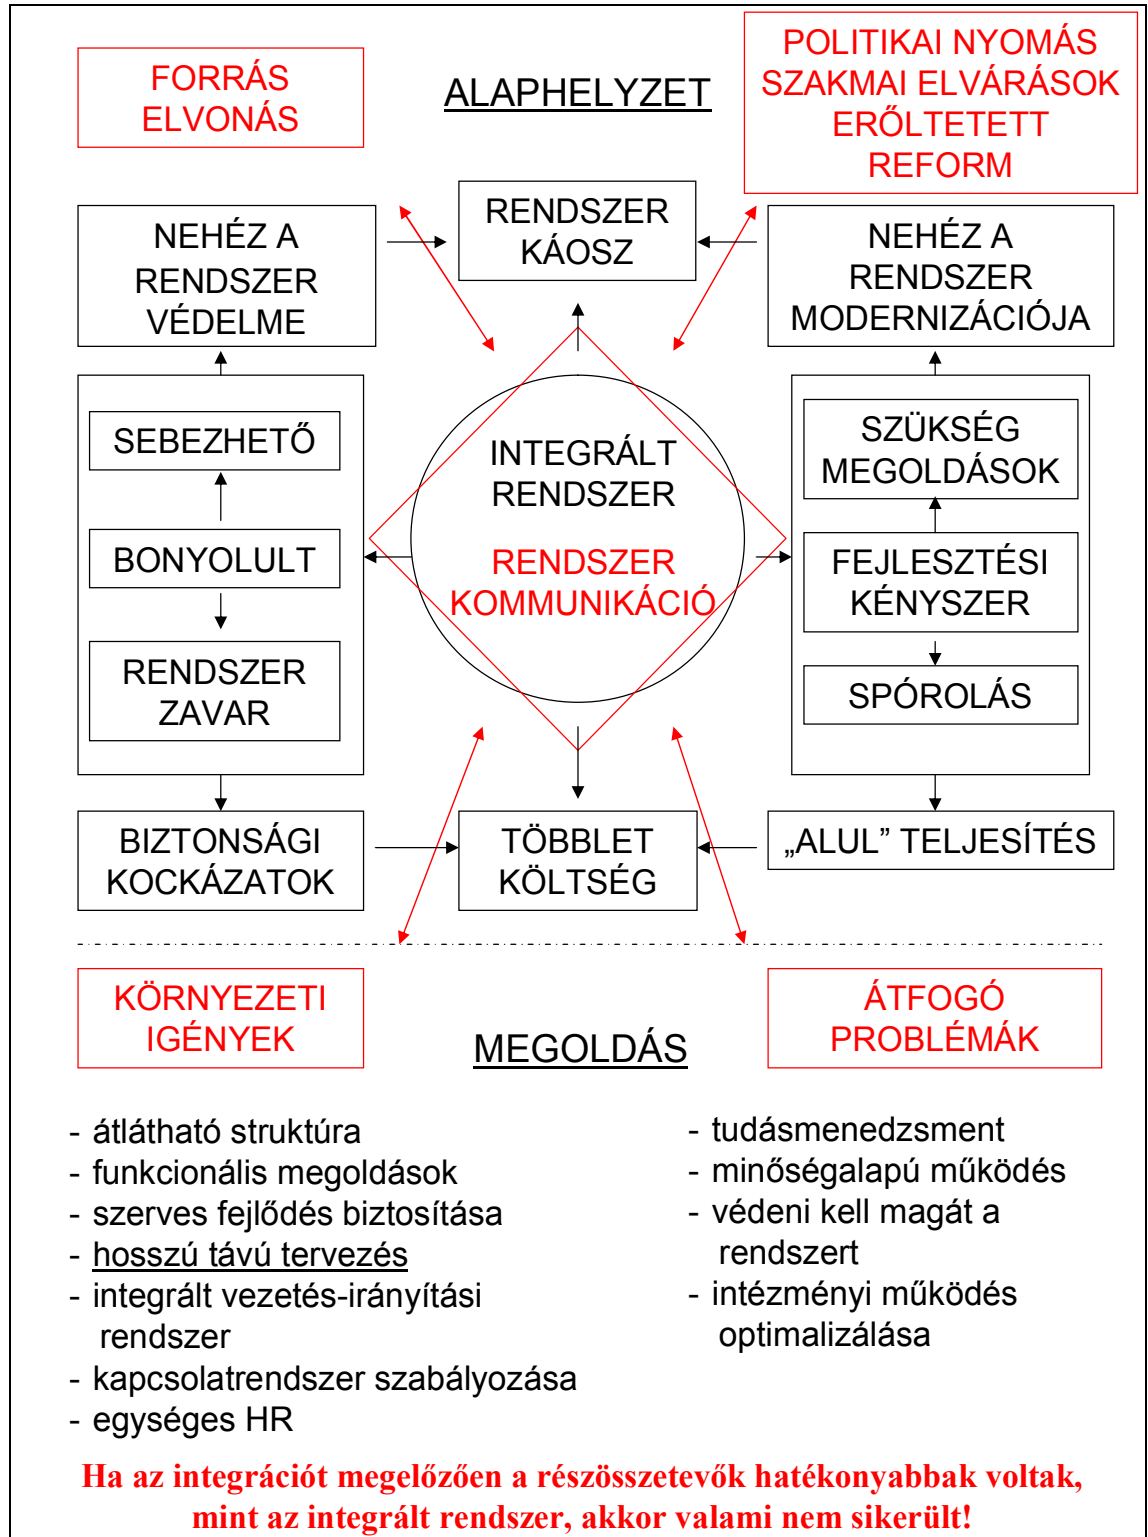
FORRÁS ELVONÁS

ALAPHELYZET

POLITIKAI NYOMÁS
SZAKMAI ELVÁRÁSOK
ERŐLTETETT REFORM

NEHÉZ A RENDSZER VÉDELME

RENDSZER KÁOSZ

NEHÉZ A RENDSZER MODERNIZÁCIÓJA

SEBEZHETŐ

BONYOLULT

RENDSZER ZAVAR

INTEGRÁLT RENDSZER

RENDSZER KOMMUNIKÁCIÓ

SZÜKSÉG MEGOLDÁSOK

FEJLESZTÉSI KÉNYSZER

SPÓROLÁS

BIZTONSÁGI KOCKÁZATOK

TÖBBLET KÖLTSÉG

„ALUL” TELJESÍTÉS

KÖRNYEZETI IGÉNYEK

MEGOLDÁS

ÁTFOGÓ PROBLÉMÁK

- átlátható struktúra
- funkcionális megoldások
- szerves fejlődés biztosítása
- hosszú távú tervezés
- integrált vezetés-irányítási rendszer
- kapcsolatrendszer szabályozása
- egységes HR

- tudásmenedzsment
- minőségalapú működés
- védeni kell magát a rendszert
- intézményi működés optimalizálása

Ha az integrációt megelőzően a részösszetevők hatékonyabbak voltak, mint az integrált rendszer, akkor valami nem sikerült!